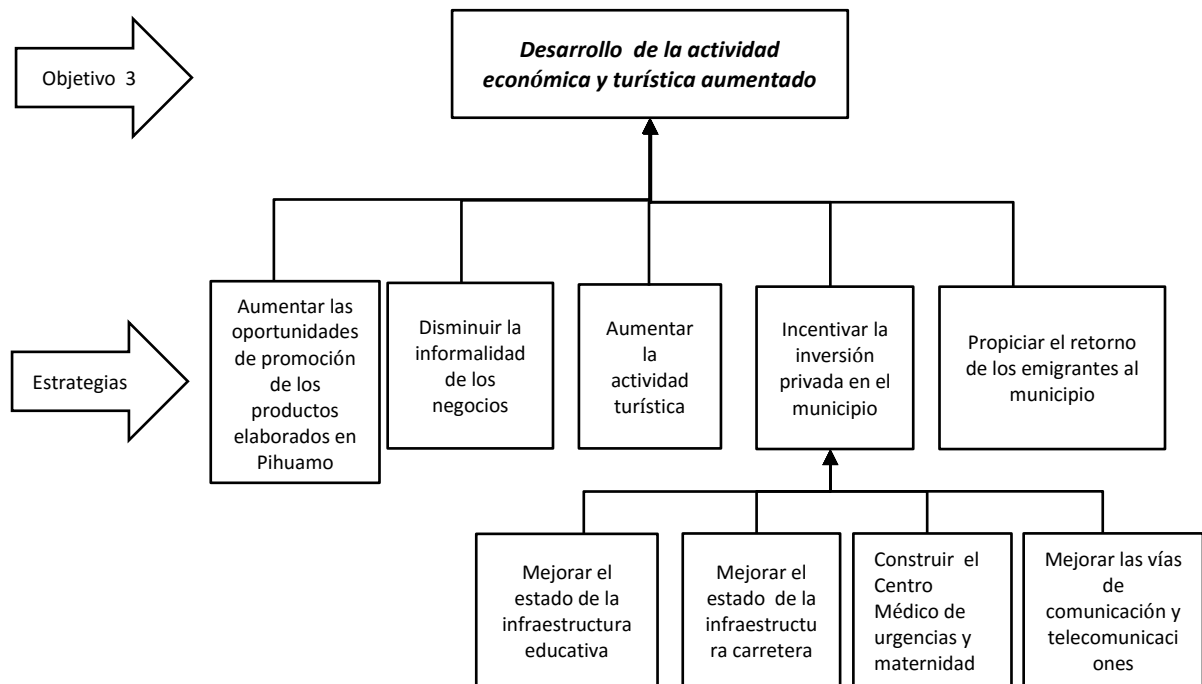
Objetivo 3

Desarrollo de la actividad económica y turística aumentado

Estrategias

Aumentar las oportunidades de promoción de los productos elaborados en Pihuamo

Disminuir la informalidad de los negocios

Aumentar la actividad turística

Incentivar la inversión privada en el municipio

Propiciar el retorno de los emigrantes al municipio

Mejorar el estado de la infraestructura educativa

Mejorar el estado de la infraestructura carretera

Construir el Centro Médico de urgencias y maternidad

Mejorar las vías de comunicación y telecomunicaciones